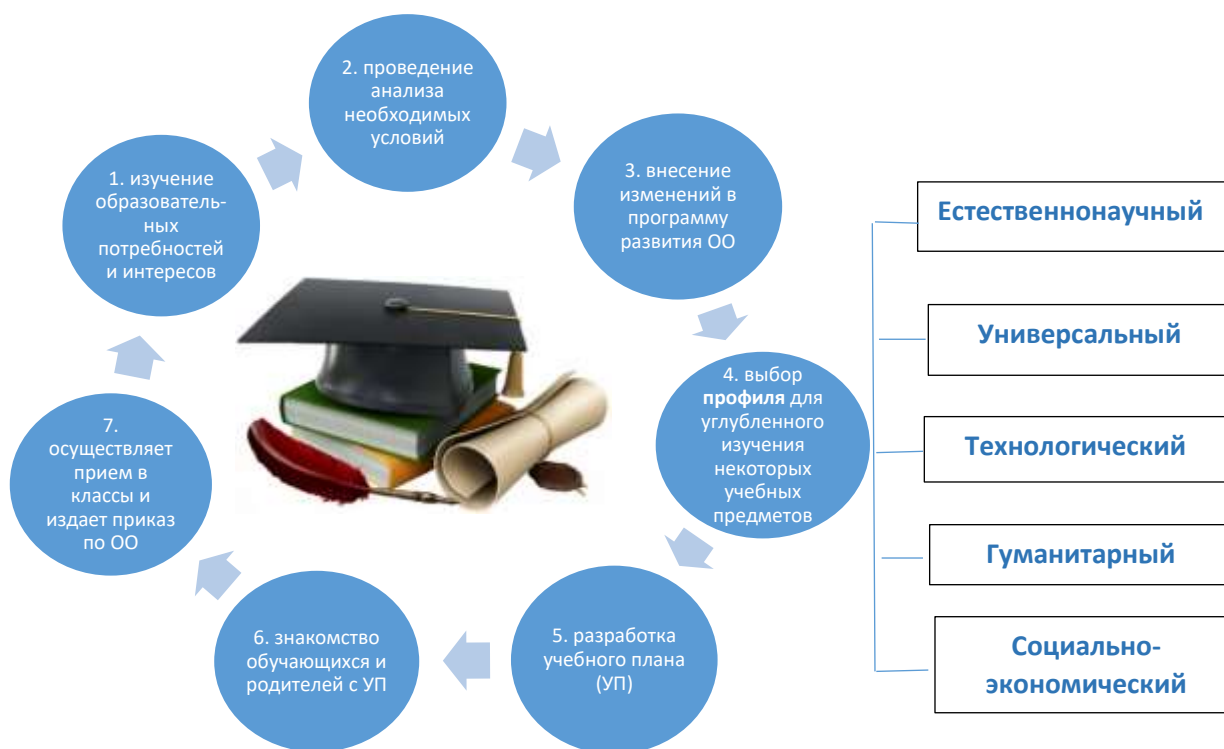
1. изучение образователь-ных потребностей и интересов

2. проведение анализа необходимых условий

3. внесение изменений в программу развития ОО

4. выбор **профиля** для углубленного изучения некоторых учебных предметов

5. разработка учебного плана (УП)

6. знакомство обучающихся и родителей с УП

7. осуществляет прием в классы и издает приказ по ОО

Естественнонаучный

Универсальный

Технологический

Гуманитарный

Социально-экономический